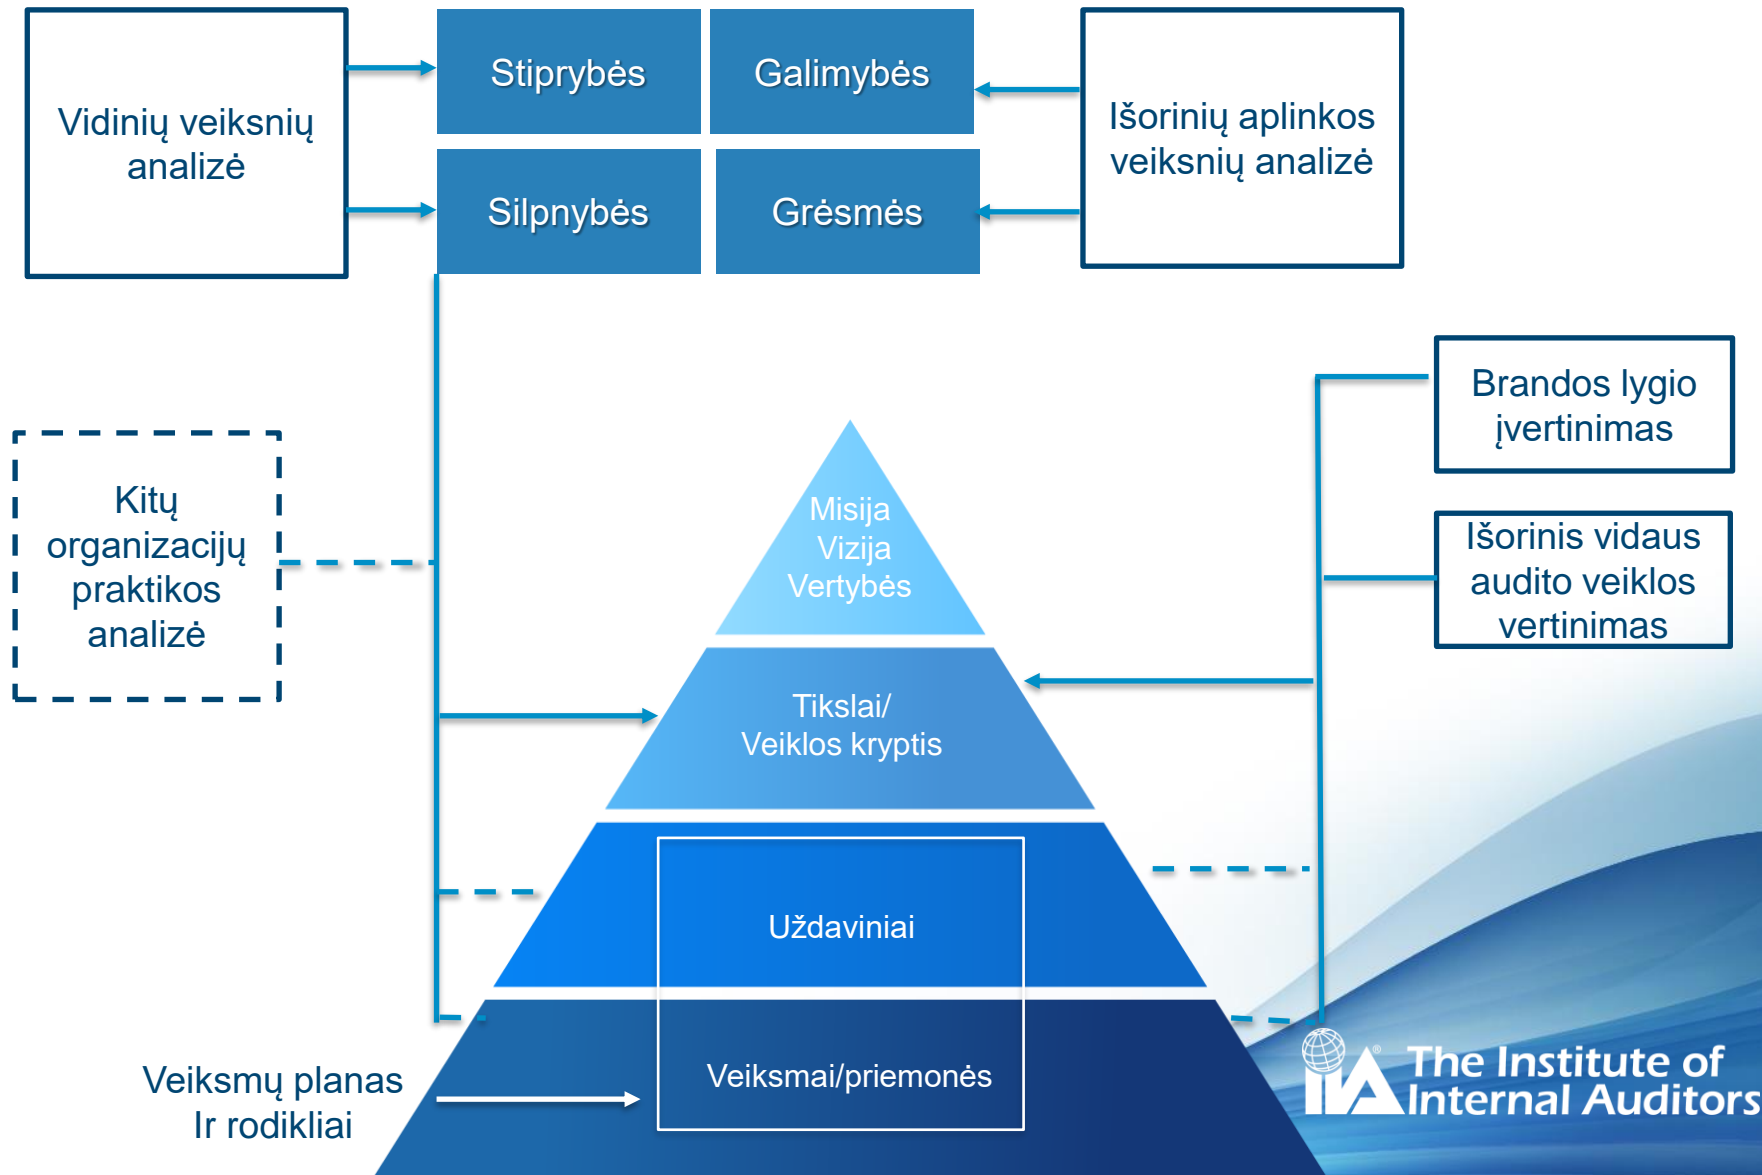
Vidinių veiksnių analizė

Stiprybės

Galimybės

Silpnybės

Grėsmės

Išorinių aplinkos veiksnių analizė

Brandos lygio įvertinimas

Išorinis vidaus audito veiklos vertinimas

Kitų organizacijų praktikos analizė

Misija
Vizija
Vertybės

Tikslai/
Veiklos kryptis

Uždaviniai

Veiksmai/priemonės

Veiksmų planas
Ir rodikliai

IIA The Institute of Internal Auditors